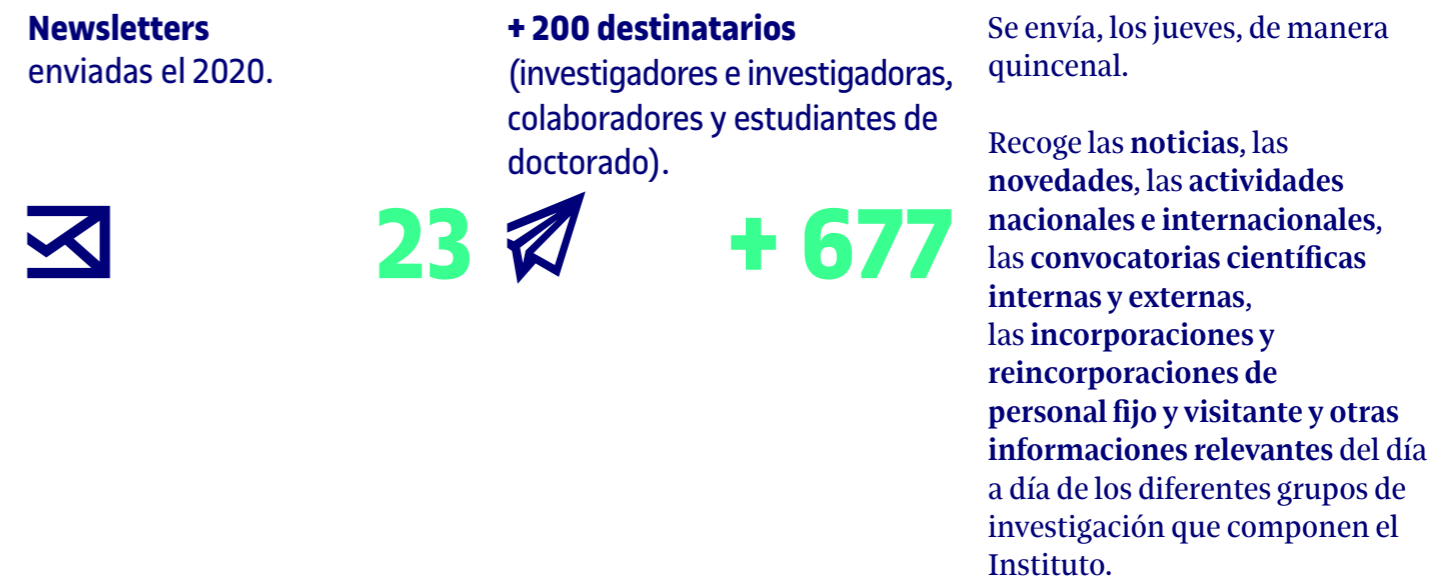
Newsletters
enviadas el 2020.

23

+ 200 destinatarios
(investigadores e investigadoras, colaboradores y estudiantes de doctorado).

+ 677

Se envía, los jueves, de manera quincenal.

Recoge las noticias, las novedades, las actividades nacionales e internacionales, las convocatorias científicas internas y externas, las incorporaciones y reincorporaciones de personal fijo y visitante y otras informaciones relevantes del día a día de los diferentes grupos de investigación que componen el Instituto.